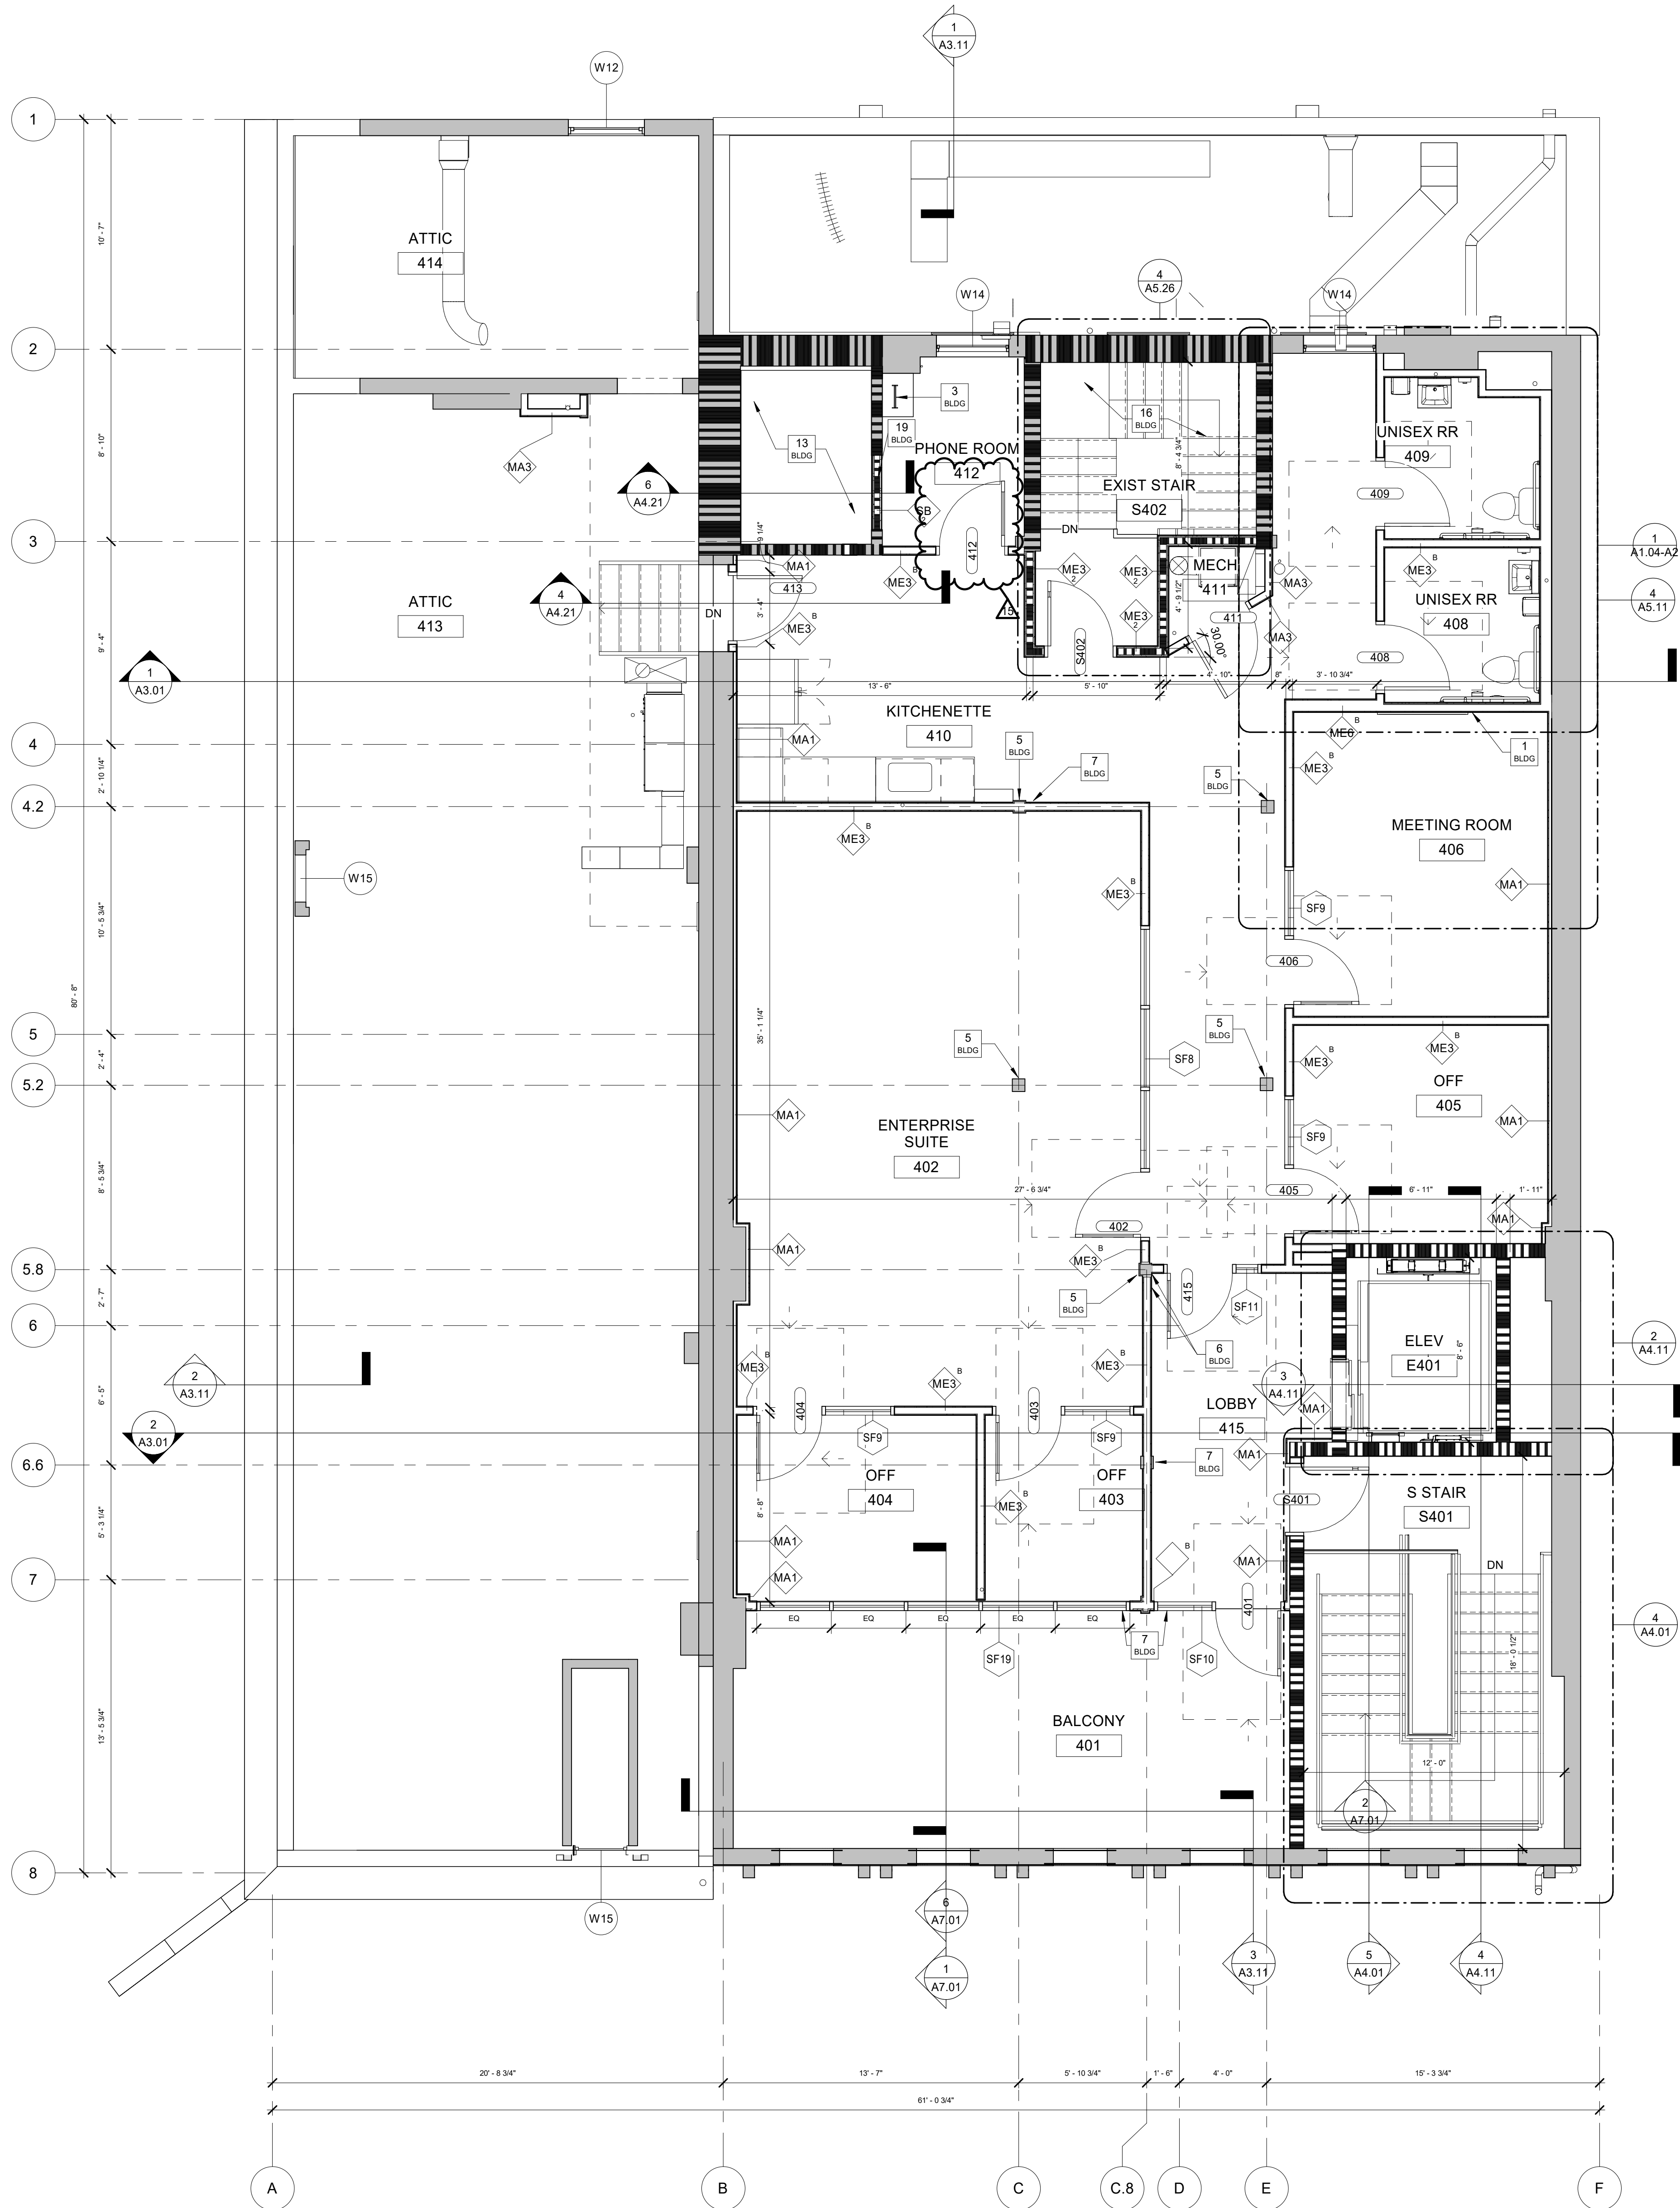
1
A3.11

W12

1

10' - 7"

ATTIC
414

4
A5.26

W14

W14

2

8' - 10"

3
BLDG

16
BLDG

13
BLDG

19
BLDG

PHONE ROOM
412

UNISEX RR
409

MA3

6
A4.21

EXIST STAIR
S402

409

SB

DN

3

9' - 1/4"

412

MECH
411

1
A1.04-A2

MA1

ME3

ME3

ME3

MA3

ME3

UNISEX RR
408

ATTIC
413

413

4
A4.21

DN

ME3

ME3

MA3

4
A5.11

411

15

9' - 4"

3' - 4"

S402

30.00°

408

1
A3.01

13' - 6"

5' - 10"

4' - 10"

8"

3' - 10 3/4"

KITCHENETTE
410

5
BLDG

ME6

4

MA1

7
BLDG

ME3

1
BLDG

2' - 10 1/4"

5
BLDG

4.2

ME3

MEETING ROOM
406

W15

ME3

MA1

10' - 5 3/4"

SF9

80' - 8"

406

35' - 1 1/4"

5
BLDG

5

5
BLDG

ME3

2' - 4"

ME3

SF8

5.2

OFF
405

MA1

MA1

ENTERPRISE
SUITE
402

SF9

8' - 3 3/4"

27' - 6 3/4"

405

6' - 11"

1' - 11"

MA1

402

MA1

5.8

ME3

2' - 7"

415

SF11

5
BLDG

6

6
BLDG

2
A4.11

ELEV
E401

8' - 6"

2
A3.11

ME3

ME3

ME3

3
A4.11

6' - 5"

LOBBY
415

404

403

MA1

2
A3.01

SF9

SF9

6.6

7
BLDG

MA1

OFF
404

OFF
403

S STAIR
S401

S401

8' - 8"

ME3

MA1

MA1

5' - 3 1/4"

7

DN

MA1

401

4
A4.01

EQ

EQ

EQ

EQ

EQ

7
BLDG

18' - 0 1/2"

SF19

SF10

BALCONY
401

13' - 5 3/4"

12' - 0"

2
A7.01

8

6
A7.01

W15

1
A7.01

3
A3.11

5
A4.01

4
A4.11

20' - 8 3/4"

13' - 7"

5' - 10 3/4"

1' - 6"

4' - 0"

15' - 3 3/4"

61' - 0 3/4"

A

B

C

C.8

D

E

F